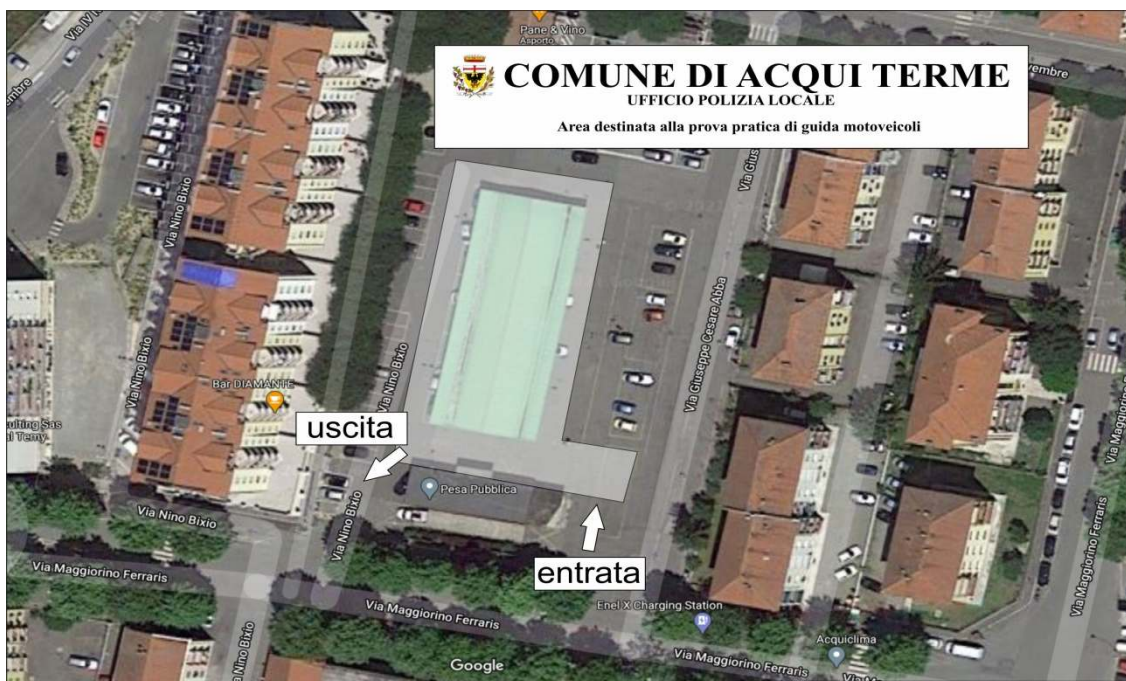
COMUNE DI ACQUI TERME
UFFICIO POLIZIA LOCALE
Area destinata alla prova pratica di guida motoveicoli

Pane & Vino
Asporto

Via IV N
embre
vembre

Via Nino Bixio
Via Nino Bixio
Via Nino Bixio
Via Nino Bixio
Via Nino Bixio
Via Nino Bixio

Via Giuseppe Cesare Abba
Via Gius

Bar DIAMANTE

sulting Sas
l Terny

uscita

Pesa Pubblica

entrata

Via Maggiorino Ferraris
Via Maggiorino Ferraris
Via Maggiorino Ferraris
Via Maggiorino Ferraris
Via Maggiorino Ferraris
Via Maggiorino

Enel X Charging Station

Acquiclima

Google